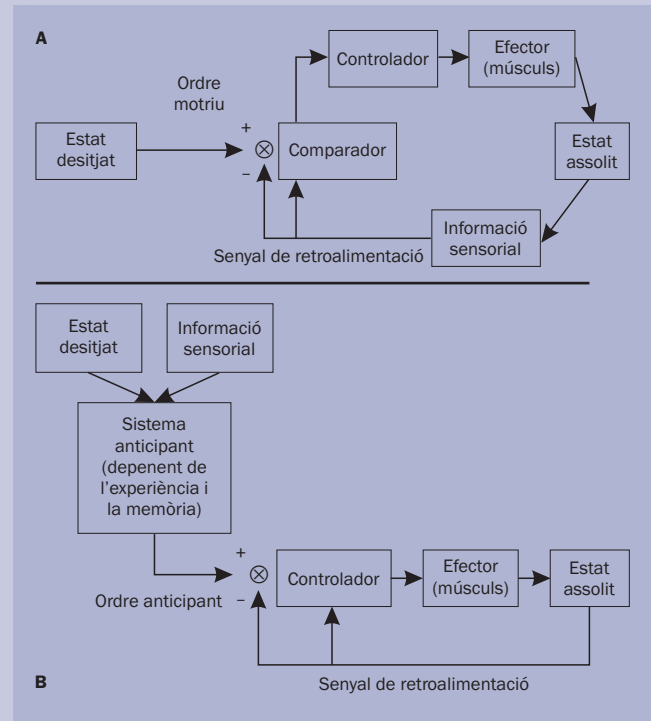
A

Controlador

Efector (músculs)

Ordre motriu

Estat desitjat

+

$\otimes$

−

Comparador

Estat assolit

Informació sensorial

Senyal de retroalimentació

Estat desitjat

Informació sensorial

Sistema anticipant (depenent de l'experiència i la memòria)

+

$\otimes$

Ordre anticipant −

Controlador

Efector (músculs)

Estat assolit

B

Senyal de retroalimentació